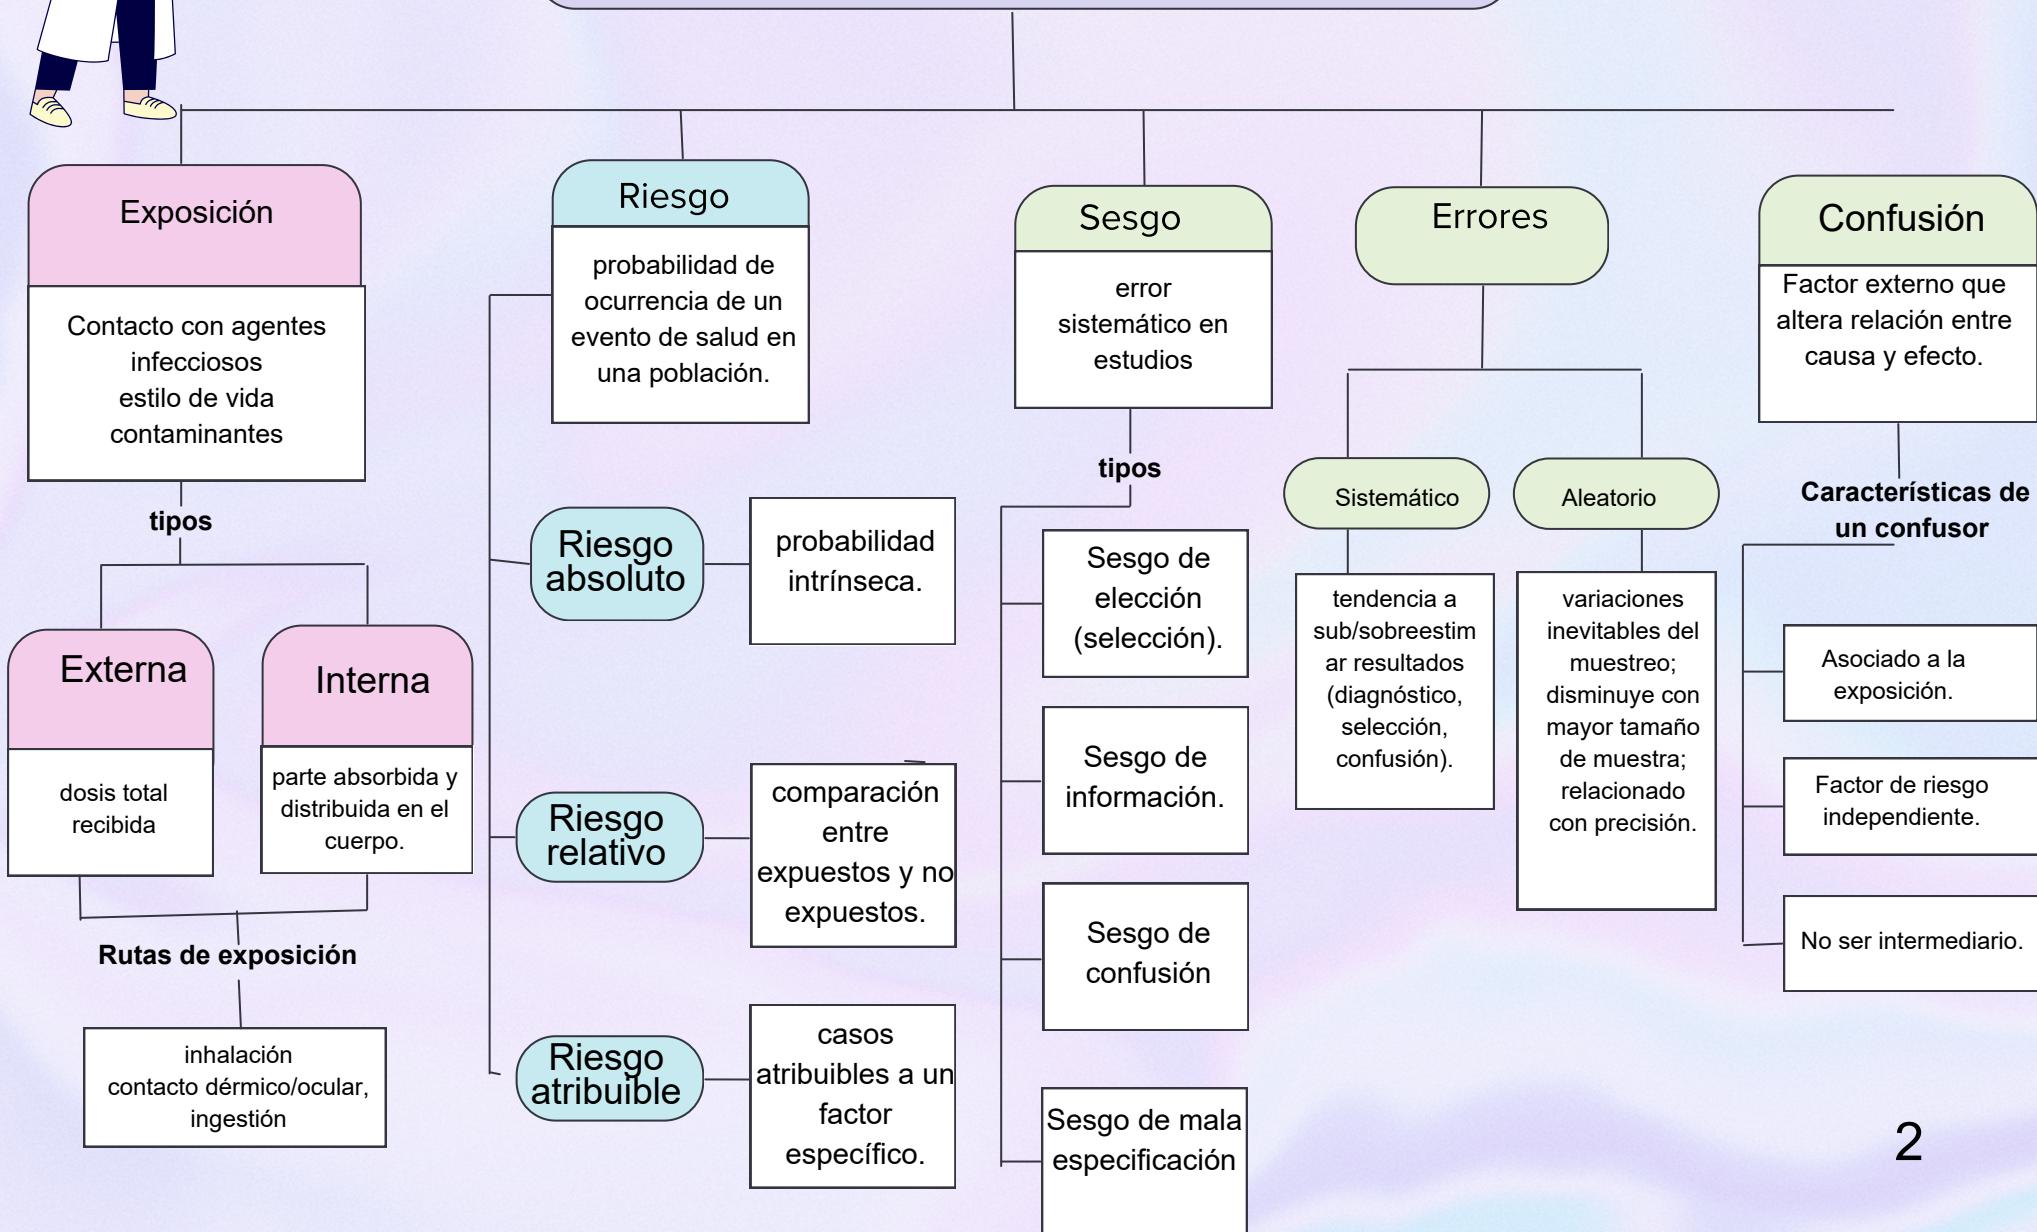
Exposición

Contacto con agentes infecciosos
estilo de vida
contaminantes

tipos

Externa

dosis total recibida

Interna

parte absorbida y distribuida en el cuerpo.

Rutas de exposición

inhalación
contacto dérmico/ocular, ingestión

Riesgo

probabilidad de ocurrencia de un evento de salud en una población.

Riesgo absoluto

probabilidad intrínseca.

Riesgo relativo

comparación entre expuestos y no expuestos.

Riesgo atribuible

casos atribuibles a un factor específico.

Sesgo

error sistemático en estudios

tipos

Sesgo de elección (selección).

Sesgo de información.

Sesgo de confusión

Sesgo de mala especificación

Errores

Sistemático

tendencia a sub/sobreestimar resultados (diagnóstico, selección, confusión).

Aleatorio

variaciones inevitables del muestreo; disminuye con mayor tamaño de muestra; relacionado con precisión.

Confusión

Factor externo que altera relación entre causa y efecto.

Características de un confusor

Asociado a la exposición.

Factor de riesgo independiente.

No ser intermediario.

2